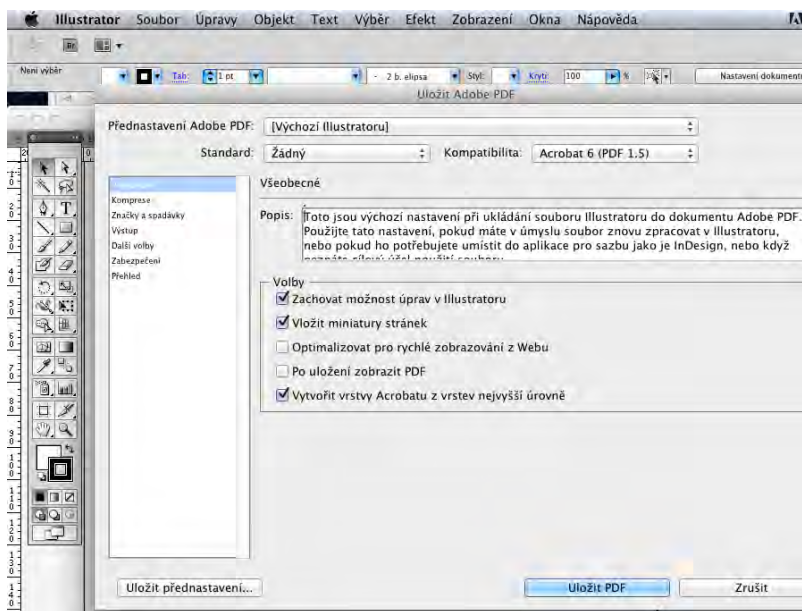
Illustrator Soubor Úpravy Objekt Text Výběr Efekt Zobrazení Okna Nápověda

Br

Není výběr

Tah: 1 pt

2 b. elipsa

Styl:

Krytí: 100 %

Nastavení dokumentu

Uložit Adobe PDF

Přednastavení Adobe PDF: [Výchozí Illustratoru]

Standard: Žádný

Kompatibilita: Acrobat 6 (PDF 1.5)

Všeobecné
Komprese
Značky a spadávky
Výstup
Další volby
Zabezpečení
Přehled

Všeobecné

Popis: Toto jsou výchozí nastavení při ukládání souboru Illustratoru do dokumentu Adobe PDF. Použijte tato nastavení, pokud máte v úmyslu soubor znovu zpracovat v Illustratoru, nebo pokud ho potřebujete umístit do aplikace pro sazbu jako je InDesign, nebo když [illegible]

Volby

Zachovat možnost úprav v Illustratoru

Vložit miniatury stránek

Optimalizovat pro rychlé zobrazování z Webu

Po uložení zobrazit PDF

Vytvořit vrstvy Acrobatu z vrstev nejvyšší úrovně

Uložit přednastavení...

Uložit PDF

Zrušit